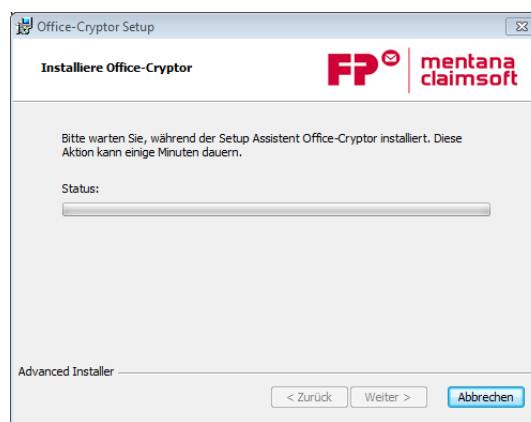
Office-Cryptor Setup

Installiere Office-Cryptor

FP mentana claimsoft

Bitte warten Sie, während der Setup Assistent Office-Cryptor installiert. Diese Aktion kann einige Minuten dauern.

Status:

Advanced Installer

< Zurück
Weiter >
Abbrechen